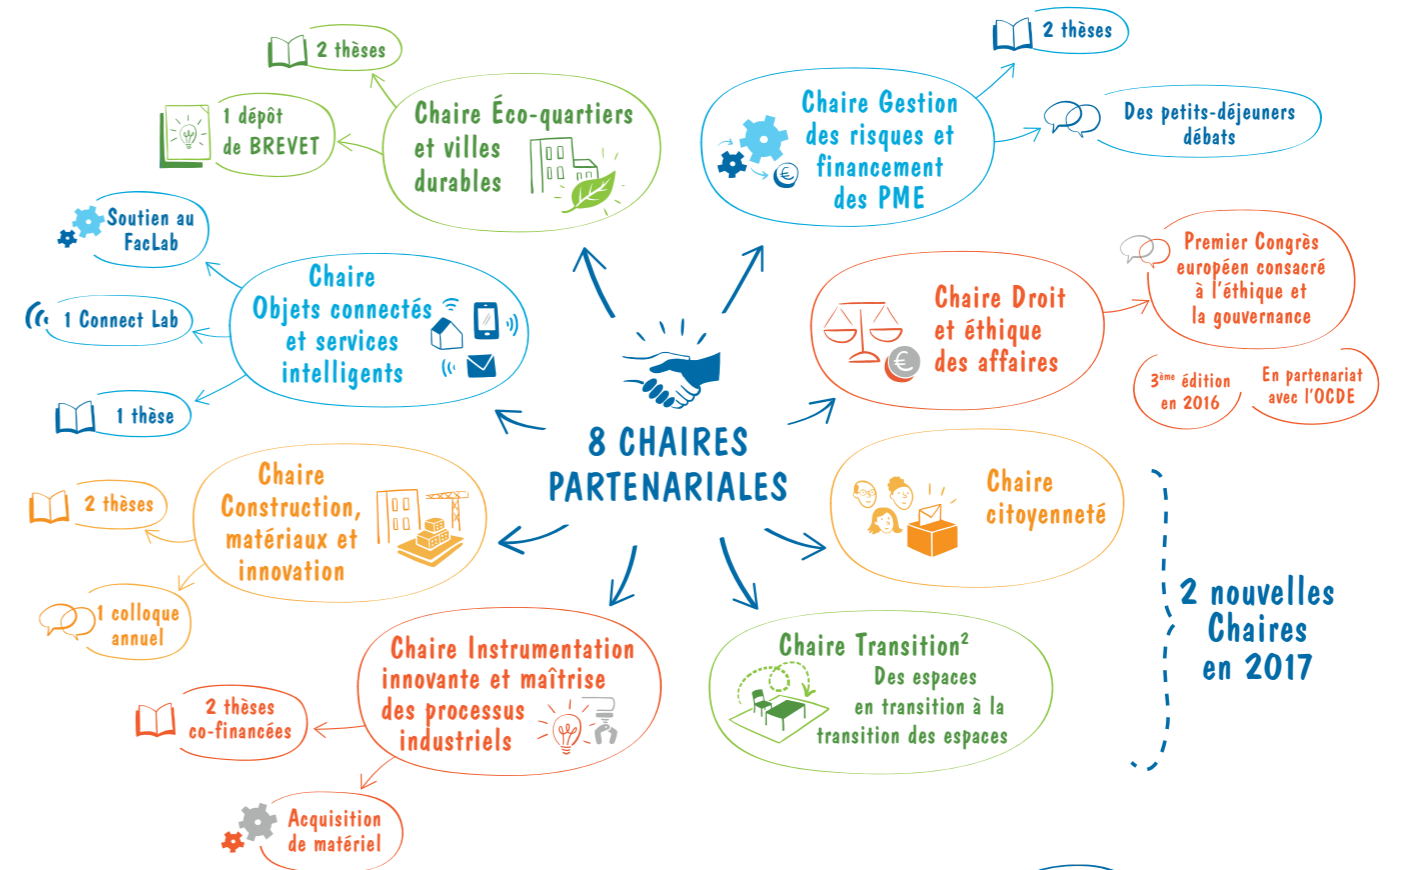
2 thèses

1 dépôt de BREVET

Chaire Éco-quartiers et villes durables

2 thèses

Chaire Gestion des risques et financement des PME

Des petits-déjeuners débats

Soutien au FacLab

1 Connect Lab

Chaire Objets connectés et services intelligents

1 thèse

Premier Congrès européen consacré à l'éthique et la gouvernance

Chaire Droit et éthique des affaires

3$^{ème}$ édition en 2016

En partenariat avec l'OCDE

8 CHAIRES PARTENARIALES

2 thèses

Chaire Construction, matériaux et innovation

1 colloque annuel

Chaire citoyenneté

2 nouvelles Chaires en 2017

Chaire Instrumentation innovante et maîtrise des processus industriels

Chaire Transition$^2$ Des espaces en transition à la transition des espaces

2 thèses co-financées

Acquisition de matériel